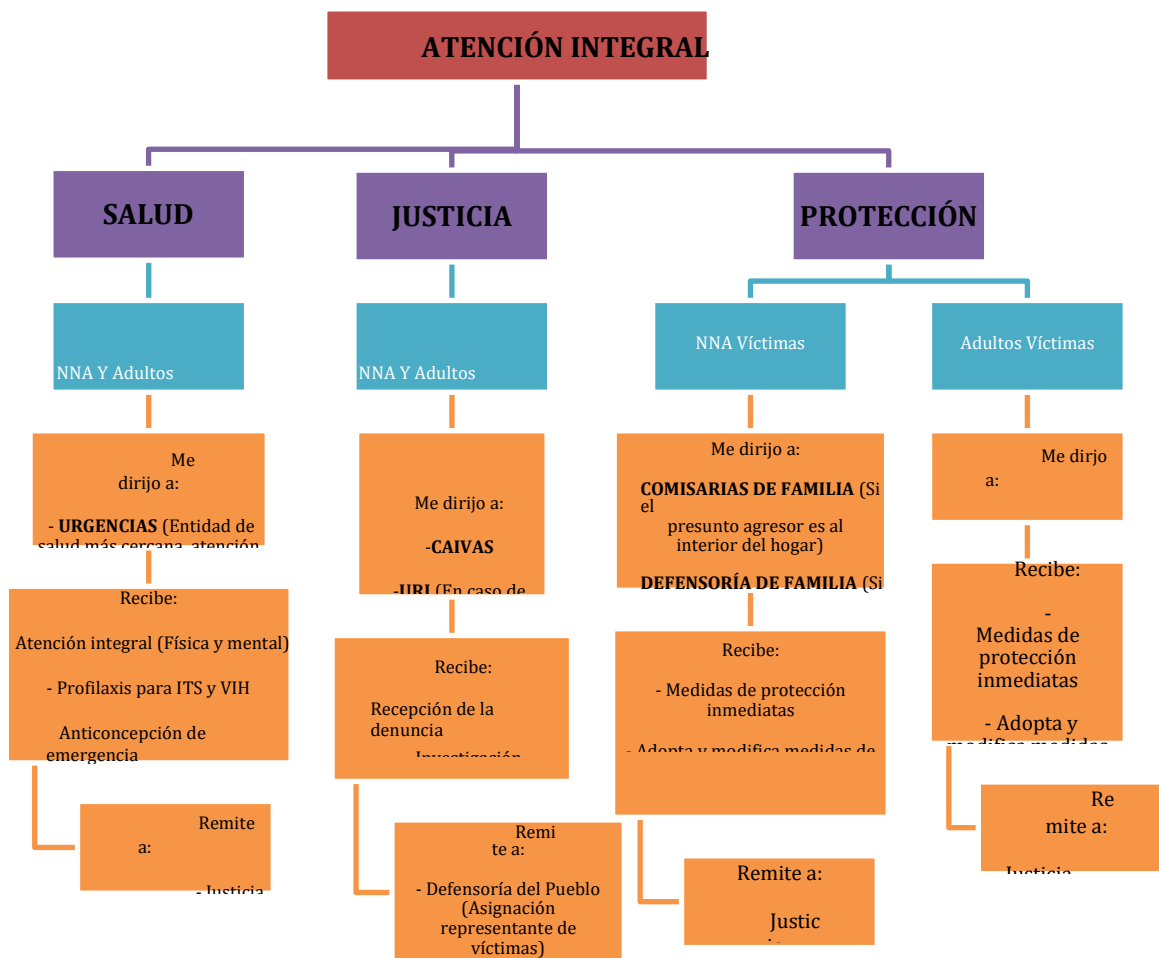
ATENCIÓN INTEGRAL

SALUD

JUSTICIA

PROTECCIÓN

NNA Y Adultos

NNA Y Adultos

NNA Víctimas

Adultos Víctimas

Me dirijo a:

- **URGENCIAS** (Entidad de salud más cercana, atención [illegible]

Me dirijo a:

**-CAIVAS**

**-URI** (En caso de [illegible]

Me dirijo a:

**COMISARIAS DE FAMILIA** (Si el presunto agresor es al interior del hogar)

**DEFENSORÍA DE FAMILIA** (Si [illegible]

Me dirjo a:

Recibe:

Atención integral (Física y mental)

- Profilaxis para ITS y VIH

Anticoncepción de emergencia

Recibe:

Recepción de la denuncia

Investigación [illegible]

Recibe:

- Medidas de protección inmediatas

- Adopta y modifica medidas de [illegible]

Recibe:

- Medidas de protección inmediatas

- Adopta y modifica medidas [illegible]

Remite a:

- Justicia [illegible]

Remite a:

- Defensoría del Pueblo (Asignación representante de víctimas)

Remite a:

Justic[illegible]

Remite a:

Justicia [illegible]